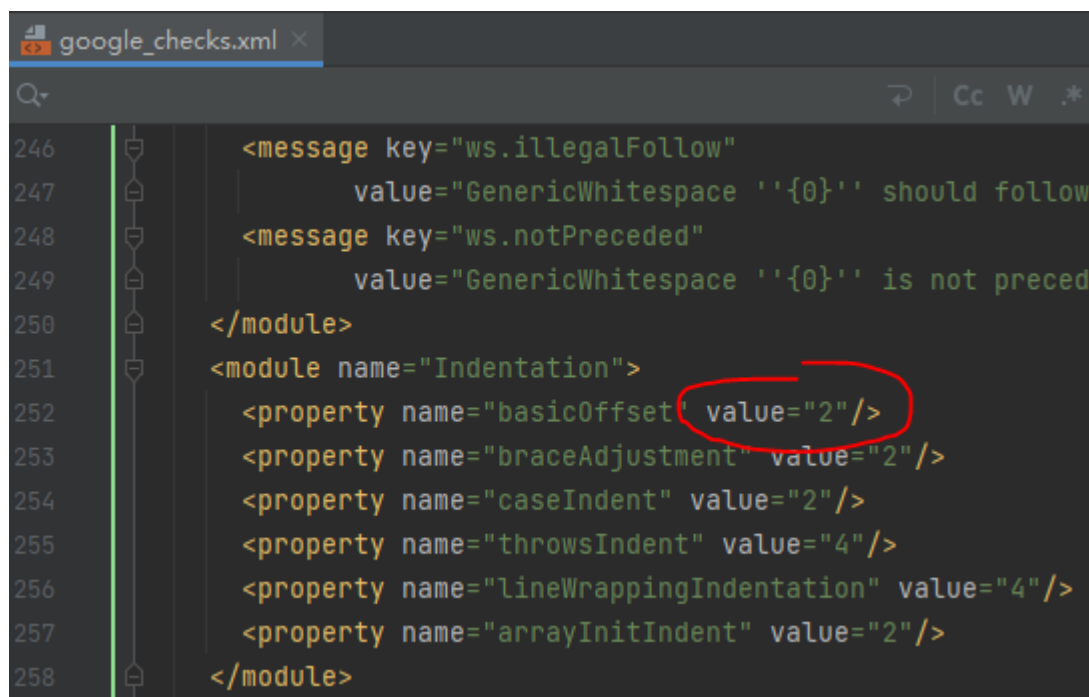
google_checks.xml ×

Q▾

Cc W .*

246 <message key="ws.illegalFollow"
247 value="GenericWhitespace ''{0}'' should follow
248 <message key="ws.notPreceded"
249 value="GenericWhitespace ''{0}'' is not preced
250 </module>
251 <module name="Indentation">
252 <property name="basicOffset" value="2"/>
253 <property name="braceAdjustment" value="2"/>
254 <property name="caseIndent" value="2"/>
255 <property name="throwsIndent" value="4"/>
256 <property name="lineWrappingIndentation" value="4"/>
257 <property name="arrayInitIndent" value="2"/>
258 </module>